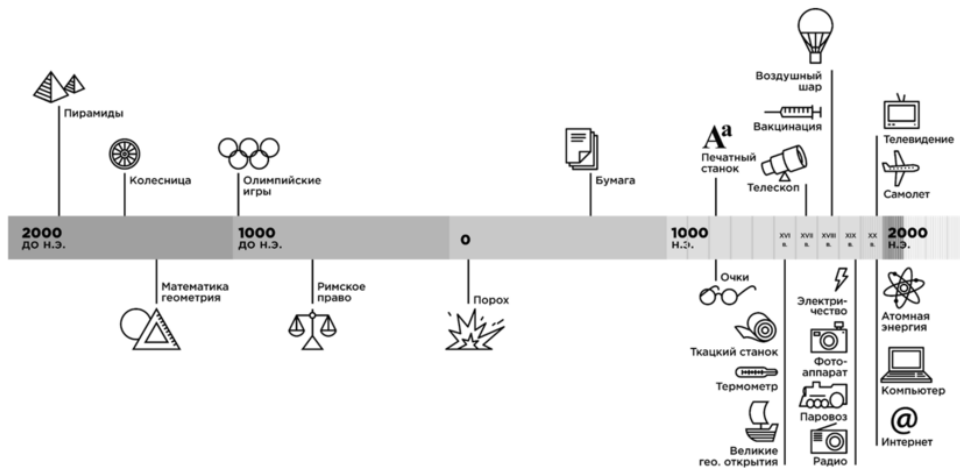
Пирамиды

Колесница

Олимпийские игры

Бумага

Aª
Печатный станок

Воздушный шар

Вакцинация

Телескоп

Телевидение

Самолет

2000 до н.э.

1000 до н.э.

0

1000 н.э.

XVI в.

XVII в.

XVIII в.

XIX в.

XX в.

2000 н.э.

Математика геометрия

Римское право

Порох

Очки

Ткацкий станок

Термометр

Великие гео. открытия

Электричество

Фотоаппарат

Паровоз

Радио

Атомная энергия

Компьютер

@
Интернет